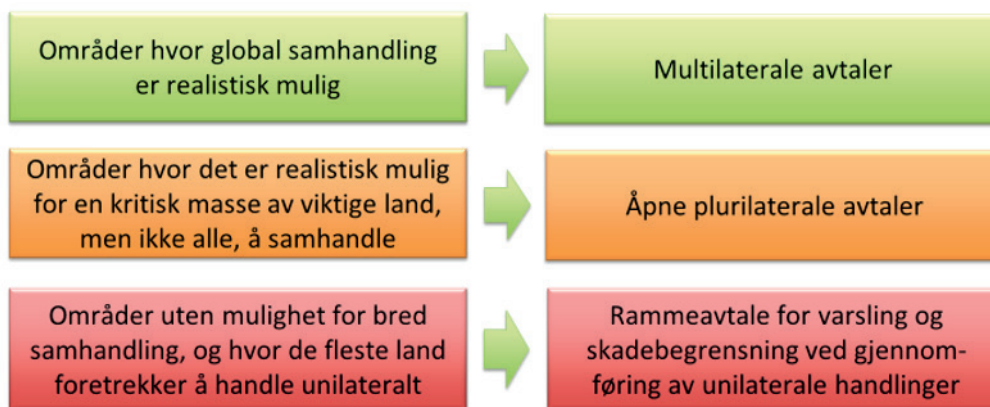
Områder hvor global samhandling er realistisk mulig

Multilaterale avtaler

Områder hvor det er realistisk mulig for en kritisk masse av viktige land, men ikke alle, å samhandle

Åpne plurilaterale avtaler

Områder uten mulighet for bred samhandling, og hvor de fleste land foretrekker å handle unilateralt

Rammeavtale for varsling og skadebegrensning ved gjennomføring av unilaterale handlinger